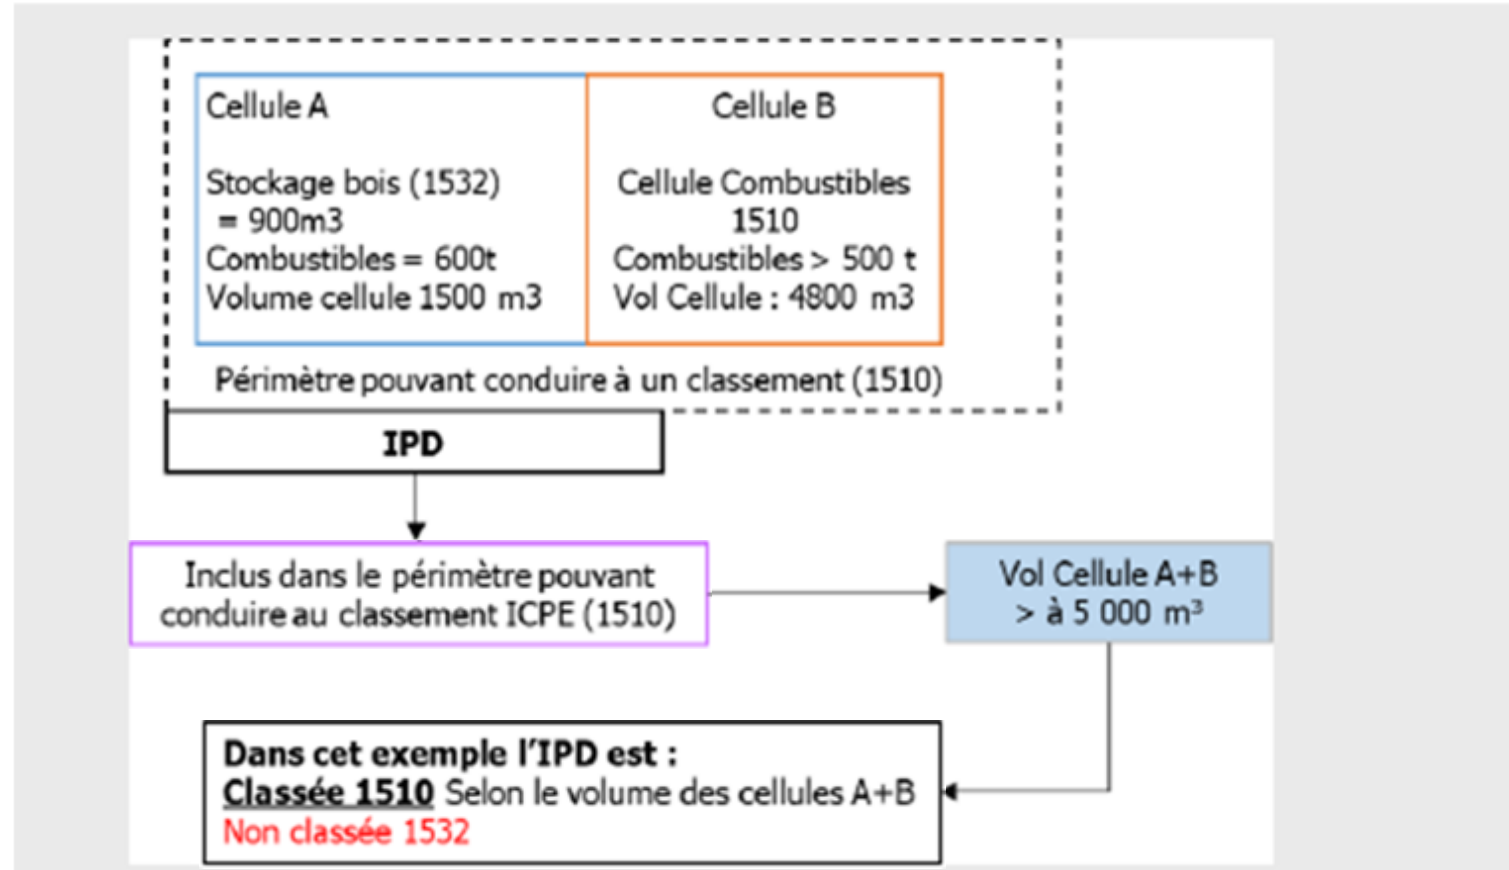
Cellule A

Stockage bois (1532) = 900m3
Combustibles = 600t
Volume cellule 1500 m3

Cellule B

Cellule Combustibles 1510
Combustibles > 500 t
Vol Cellule : 4800 m3

Périmètre pouvant conduire à un classement (1510)

IPD

Inclus dans le périmètre pouvant conduire au classement ICPE (1510)

Vol Cellule A+B > à 5 000 m³

Dans cet exemple l'IPD est :
Classée 1510 Selon le volume des cellules A+B
Non classée 1532